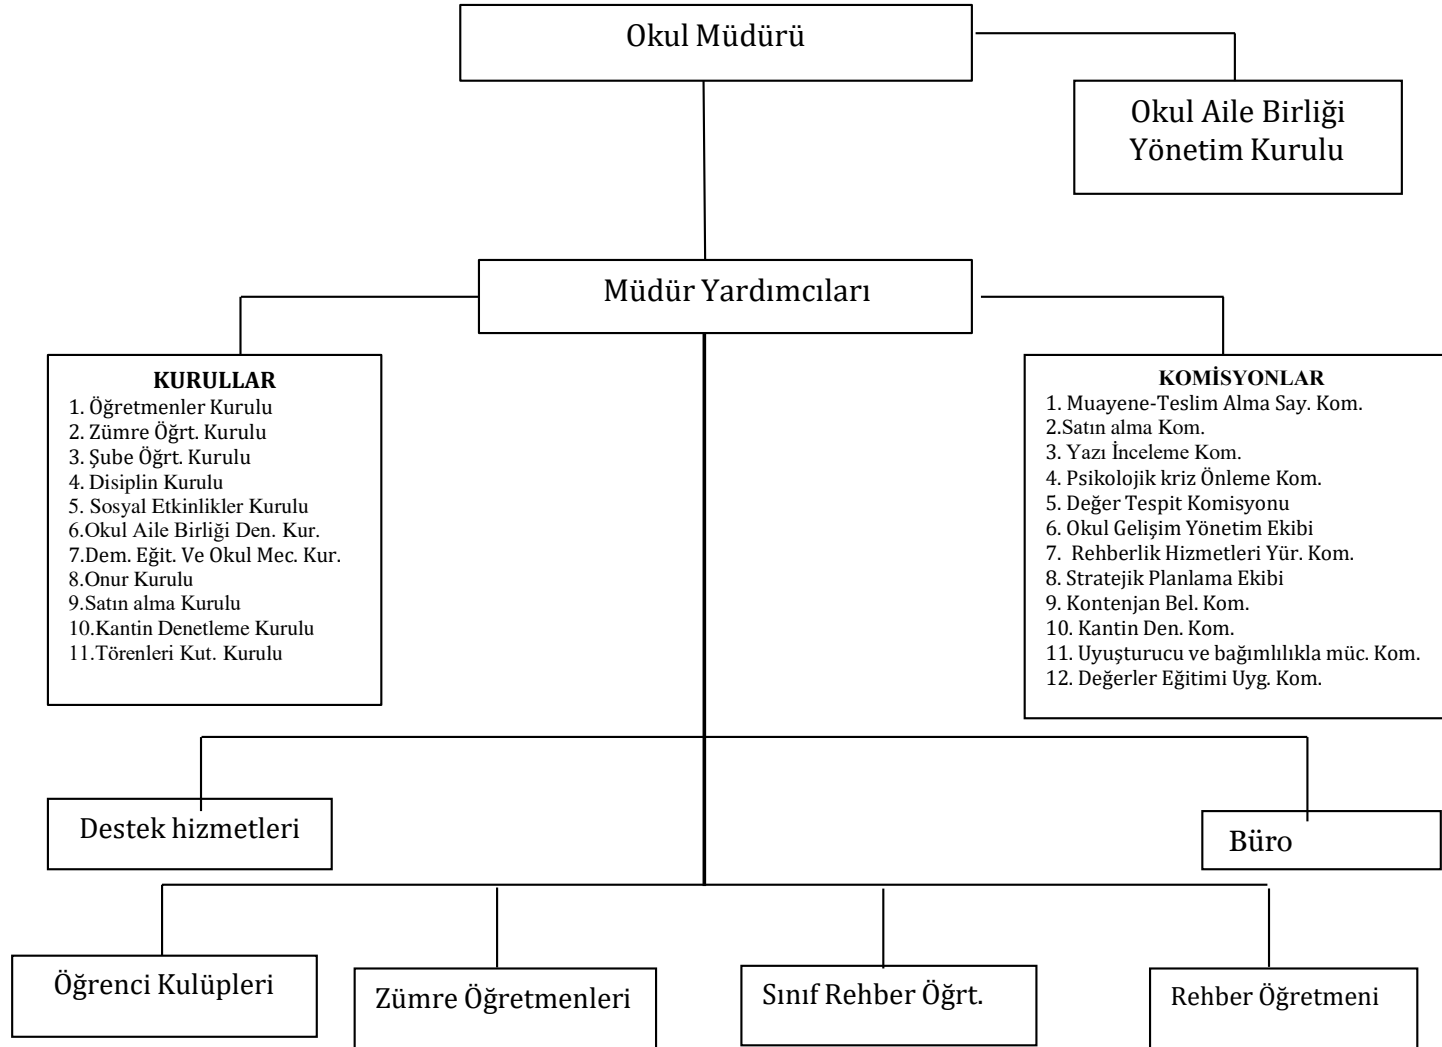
Okul Müdürü

Okul Aile Birliği Yönetim Kurulu

Müdür Yardımcıları

KURULLAR
1. Öğretmenler Kurulu
2. Zümre Öğrt. Kurulu
3. Şube Öğrt. Kurulu
4. Disiplin Kurulu
5. Sosyal Etkinlikler Kurulu
6.Okul Aile Birliği Den. Kur.
7.Dem. Eğit. Ve Okul Mec. Kur.
8.Onur Kurulu
9.Satın alma Kurulu
10.Kantin Denetleme Kurulu
11.Törenleri Kut. Kurulu

KOMİSYONLAR
1. Muayene-Teslim Alma Say. Kom.
2.Satın alma Kom.
3. Yazı İnceleme Kom.
4. Psikolojik kriz Önleme Kom.
5. Değer Tespit Komisyonu
6. Okul Gelişim Yönetim Ekibi
7. Rehberlik Hizmetleri Yür. Kom.
8. Stratejik Planlama Ekibi
9. Kontenjan Bel. Kom.
10. Kantin Den. Kom.
11. Uyuşturucu ve bağımlılıkla müc. Kom.
12. Değerler Eğitimi Uyg. Kom.

Destek hizmetleri

Büro

Öğrenci Kulüpleri

Zümre Öğretmenleri

Sınıf Rehber Öğrt.

Rehber Öğretmeni